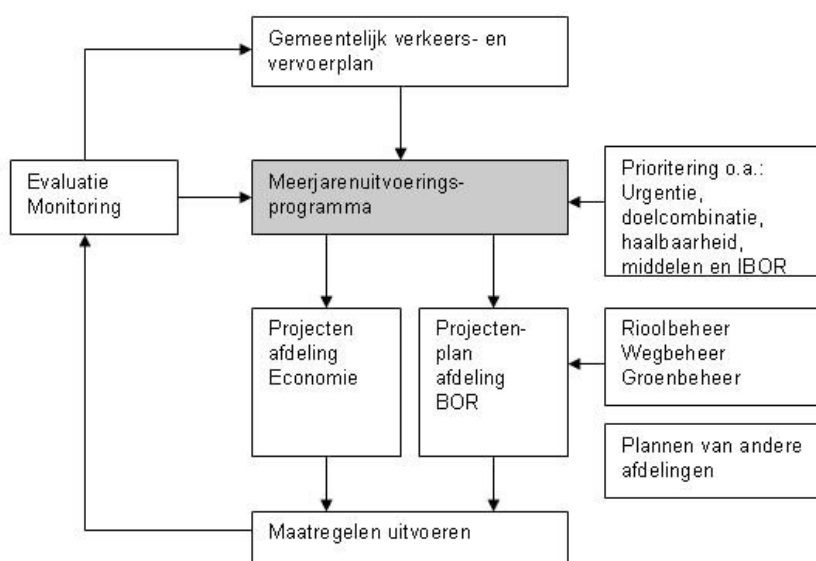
Gemeentelijk verkeers- en vervoerplan

Evaluatie
Monitoring

Meerjarenuitvoeringsprogramma

Prioritering o.a.:
Urgentie,
doelcombinatie,
haalbaarheid,
middelen en IBOR

Projecten
afdeling
Economie

Projectenplan
afdeling
BOR

Rioolbeheer
Wegbeheer
Groenbeheer

Plannen van andere afdelingen

Maatregelen uitvoeren